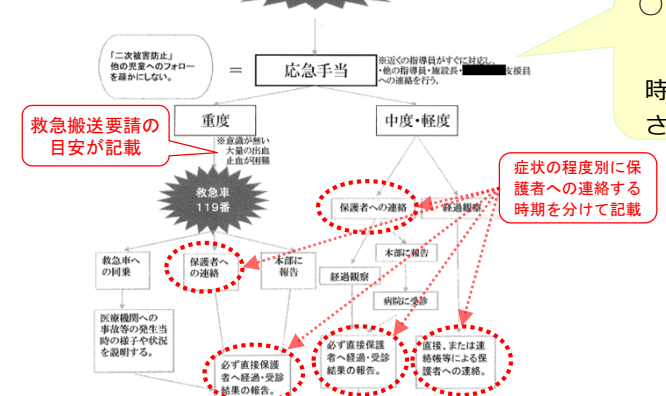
「二次被害防止」
他の児童へのフォロー
を疎かにしない。

=

応急手当

※近くの指導員がすぐに対応し、
・他の指導員・施設長・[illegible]支援員
への連絡を行う。

時

さ

救急搬送要請の
目安が記載

重度

※意識が無い
大量の出血
止血が困難

中度・軽度

症状の程度別に保
護者への連絡する
時期を分けて記載

救急車
119番

保護者への連絡

経過観察

本部に報告

救急車への同乗

保護者への連絡

本部に報告

経過観察

病院に受診

医療機関への
事故等の発生当
時の様子や状況
を説明する。

必ず直接保護
者へ経過・受診
結果の報告。

必ず直接保護
者へ経過・受診
結果の報告。

直接、または連
絡帳等による保
護者への連絡。